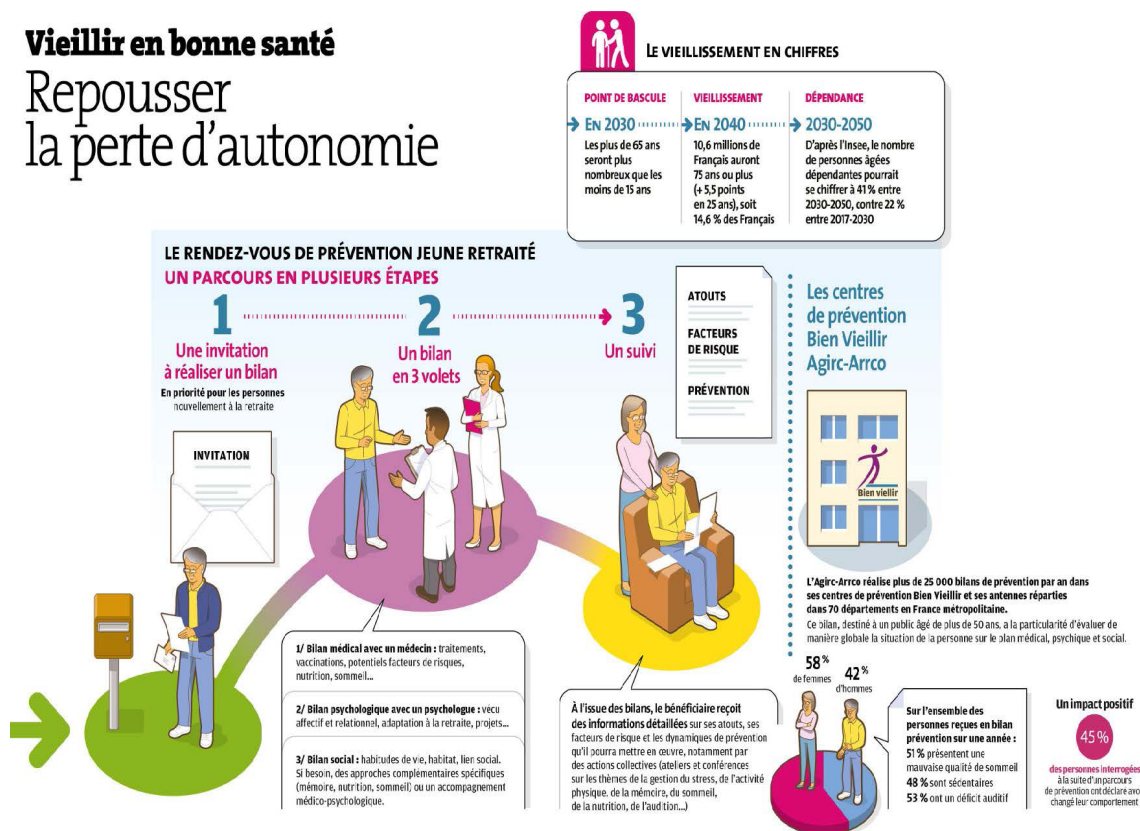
Vieillir en bonne santé

Repousser la perte d'autonomie

LE VIEILLISSEMENT EN CHIFFRES

POINT DE BASCULE
EN 2030
Les plus de 65 ans seront plus nombreux que les moins de 15 ans

VIEILLISSEMENT
EN 2040
10,6 millions de Français auront 75 ans ou plus (+ 5,5 points en 25 ans), soit 14,6 % des Français

DÉPENDANCE
2030-2050
D'après l'Insee, le nombre de personnes âgées dépendantes pourrait se chiffrer à 41 % entre 2030-2050, contre 22 % entre 2017-2030

LE RENDEZ-VOUS DE PRÉVENTION JEUNE RETRAITÉ
UN PARCOURS EN PLUSIEURS ÉTAPES

1
Une invitation à réaliser un bilan
En priorité pour les personnes nouvellement à la retraite

2
Un bilan en 3 volets

3
Un suivi

ATOUTS
FACTEURS DE RISQUE
PRÉVENTION

Les centres de prévention Bien Vieillir Agirc-Arrco

INVITATION

Bien vieillir

1/ Bilan médical avec un médecin : traitements, vaccinations, potentiels facteurs de risques, nutrition, sommeil...

2/ Bilan psychologique avec un psychologue : vécu affectif et relationnel, adaptation à la retraite, projets...

3/ Bilan social : habitudes de vie, habitat, lien social. Si besoin, des approches complémentaires spécifiques (mémoire, nutrition, sommeil) ou un accompagnement médico-psychologique.

À l'issue des bilans, le bénéficiaire reçoit des informations détaillées sur ses atouts, ses facteurs de risque et les dynamiques de prévention qu'il pourra mettre en œuvre, notamment par des actions collectives (ateliers et conférences sur les thèmes de la gestion du stress, de l'activité physique, de la mémoire, du sommeil, de la nutrition, de l'audition...)

L'Agirc-Arrco réalise plus de 25 000 bilans de prévention par an dans ses centres de prévention Bien Vieillir et ses antennes réparties dans 70 départements en France métropolitaine.
Ce bilan, destiné à un public âgé de plus de 50 ans, a la particularité d'évaluer de manière globale la situation de la personne sur le plan médical, psychique et social.

58 % de femmes
42 % d'hommes

Sur l'ensemble des personnes reçues en bilan prévention sur une année :
51 % présentent une mauvaise qualité de sommeil
48 % sont sédentaires
53 % ont un déficit auditif

Un impact positif
45 %
des personnes interrogées à la suite d'un parcours de prévention ont déclaré avoir changé leur comportement